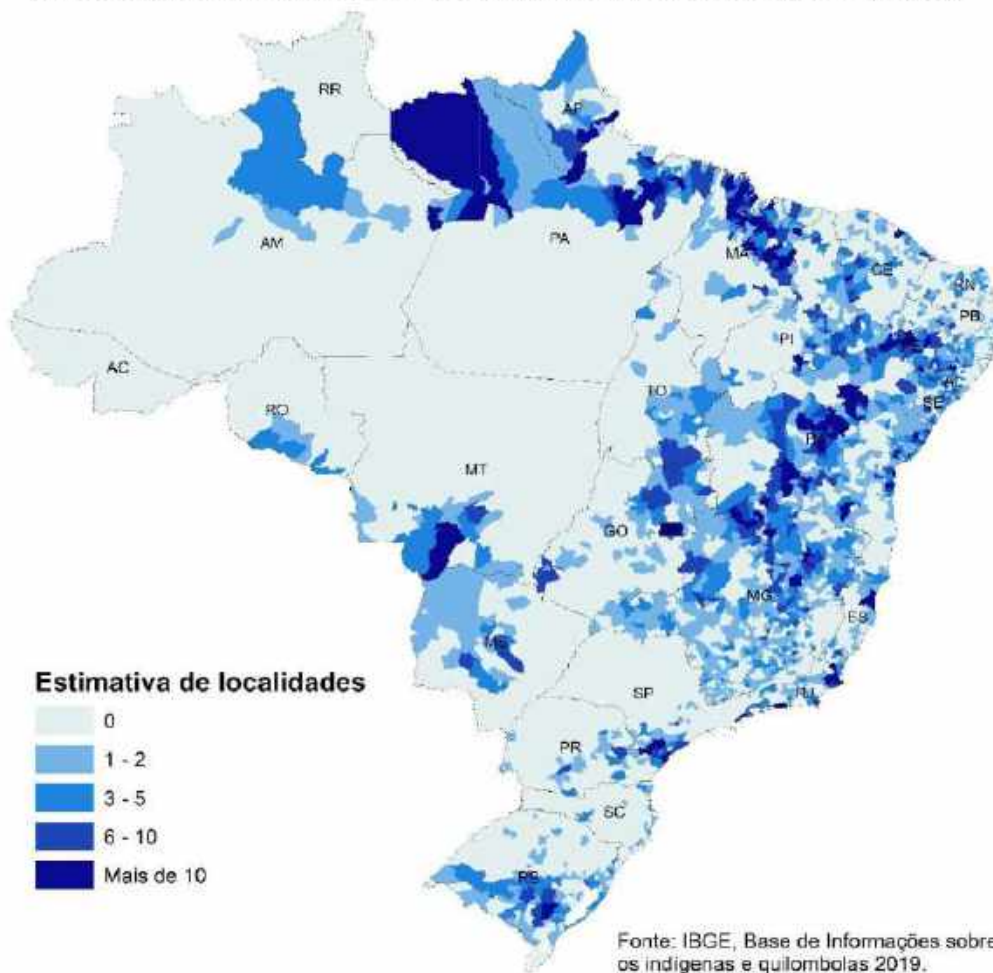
RR
AP
AM
PA
MA
CE
RN
PB
PI
AC
TO
AL
SE
RO
BA
MT
GO
MG
ES
MS
SP
RJ
PR
SC
RS

Estimativa de localidades
0
1 - 2
3 - 5
6 - 10
Mais de 10

Fonte: IBGE, Base de Informações sobre os indígenas e quilombolas 2019.